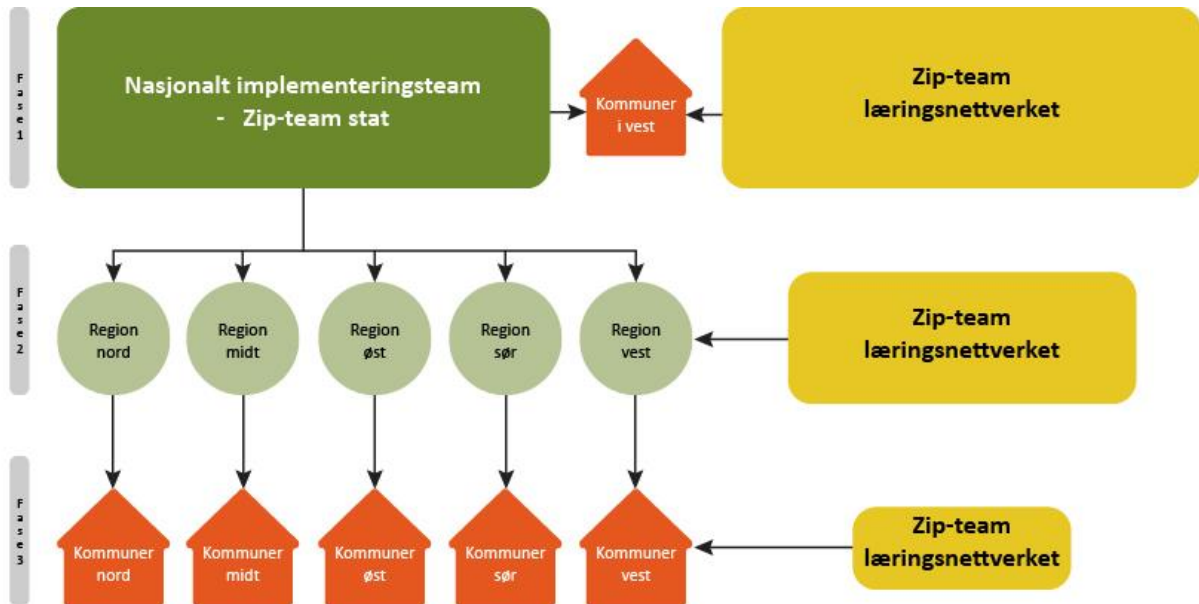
Fase 1

Nasjonalt implementeringsteam
- Zip-team stat

Kommuner i vest

Zip-team læringsnettverket

Fase 2

Region nord

Region midt

Region øst

Region sør

Region vest

Zip-team læringsnettverket

Fase 3

Kommuner nord

Kommuner midt

Kommuner øst

Kommuner sør

Kommuner vest

Zip-team læringsnettverket